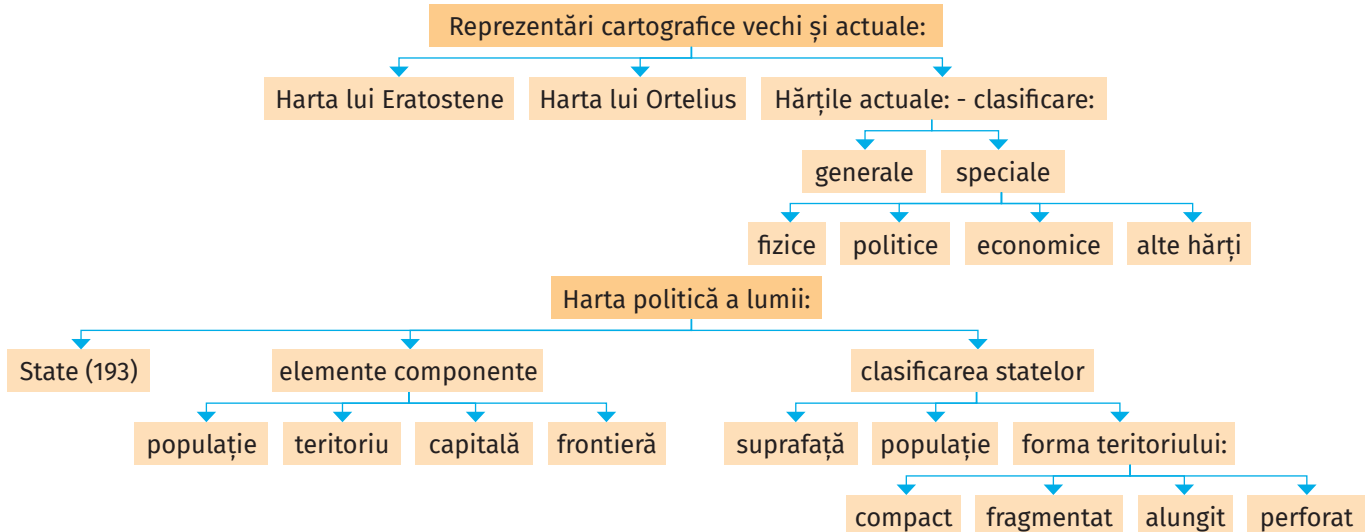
Reprezentări cartografice vechi și actuale:

Harta lui Eratostene

Harta lui Ortelius

Hărțile actuale: - clasificare:

generale

speciale

fizice

politice

economice

alte hărți

Harta politică a lumii:

State (193)

elemente componente

clasificarea statelor

populație

teritoriu

capitală

frontieră

suprafață

populație

forma teritoriului:

compact

fragmentat

alungit

perforat